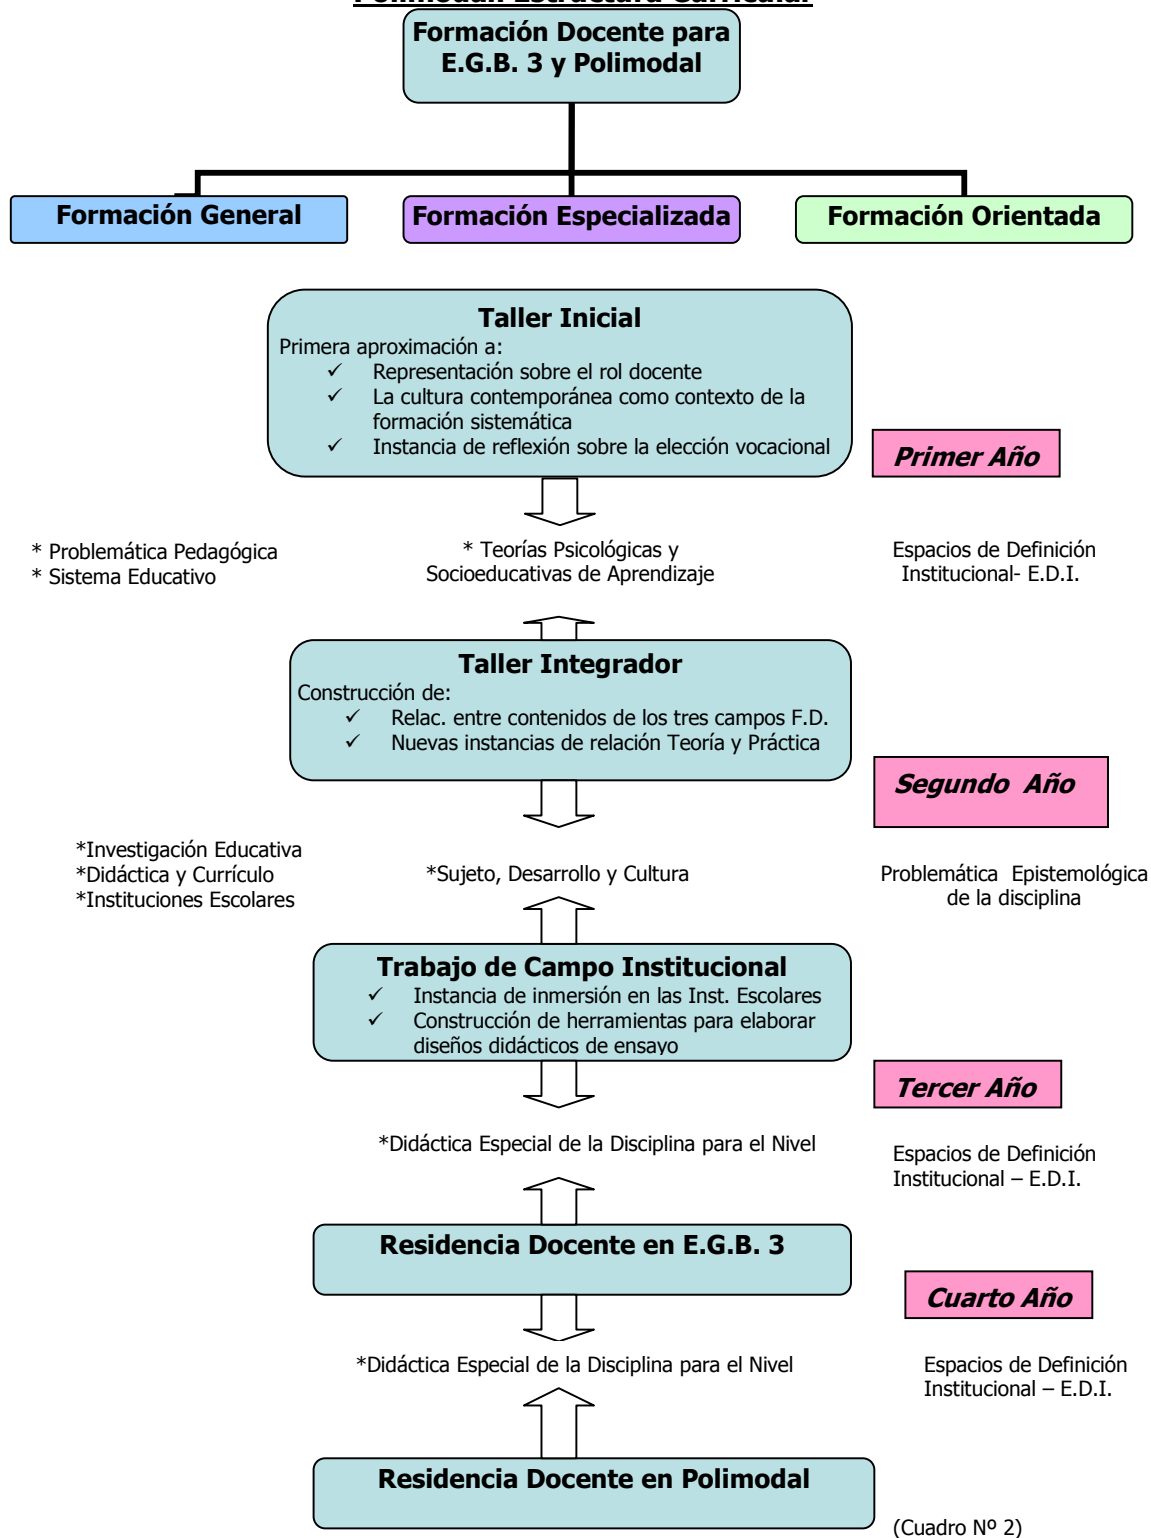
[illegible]

Formación Docente para E.G.B. 3 y Polimodal

Formación General

Formación Especializada

Formación Orientada

Taller Inicial
Primera aproximación a:
✓ Representación sobre el rol docente
✓ La cultura contemporánea como contexto de la formación sistemática
✓ Instancia de reflexión sobre la elección vocacional

Primer Año

* Problemática Pedagógica
* Sistema Educativo

* Teorías Psicológicas y Socioeducativas de Aprendizaje

Espacios de Definición Institucional- E.D.I.

Taller Integrador
Construcción de:
✓ Relac. entre contenidos de los tres campos F.D.
✓ Nuevas instancias de relación Teoría y Práctica

Segundo Año

*Investigación Educativa
*Didáctica y Currículo
*Instituciones Escolares

*Sujeto, Desarrollo y Cultura

Problemática Epistemológica de la disciplina

Trabajo de Campo Institucional
✓ Instancia de inmersión en las Inst. Escolares
✓ Construcción de herramientas para elaborar diseños didácticos de ensayo

Tercer Año

*Didáctica Especial de la Disciplina para el Nivel

Espacios de Definición Institucional – E.D.I.

Residencia Docente en E.G.B. 3

Cuarto Año

*Didáctica Especial de la Disciplina para el Nivel

Espacios de Definición Institucional – E.D.I.

Residencia Docente en Polimodal

(Cuadro Nº 2)